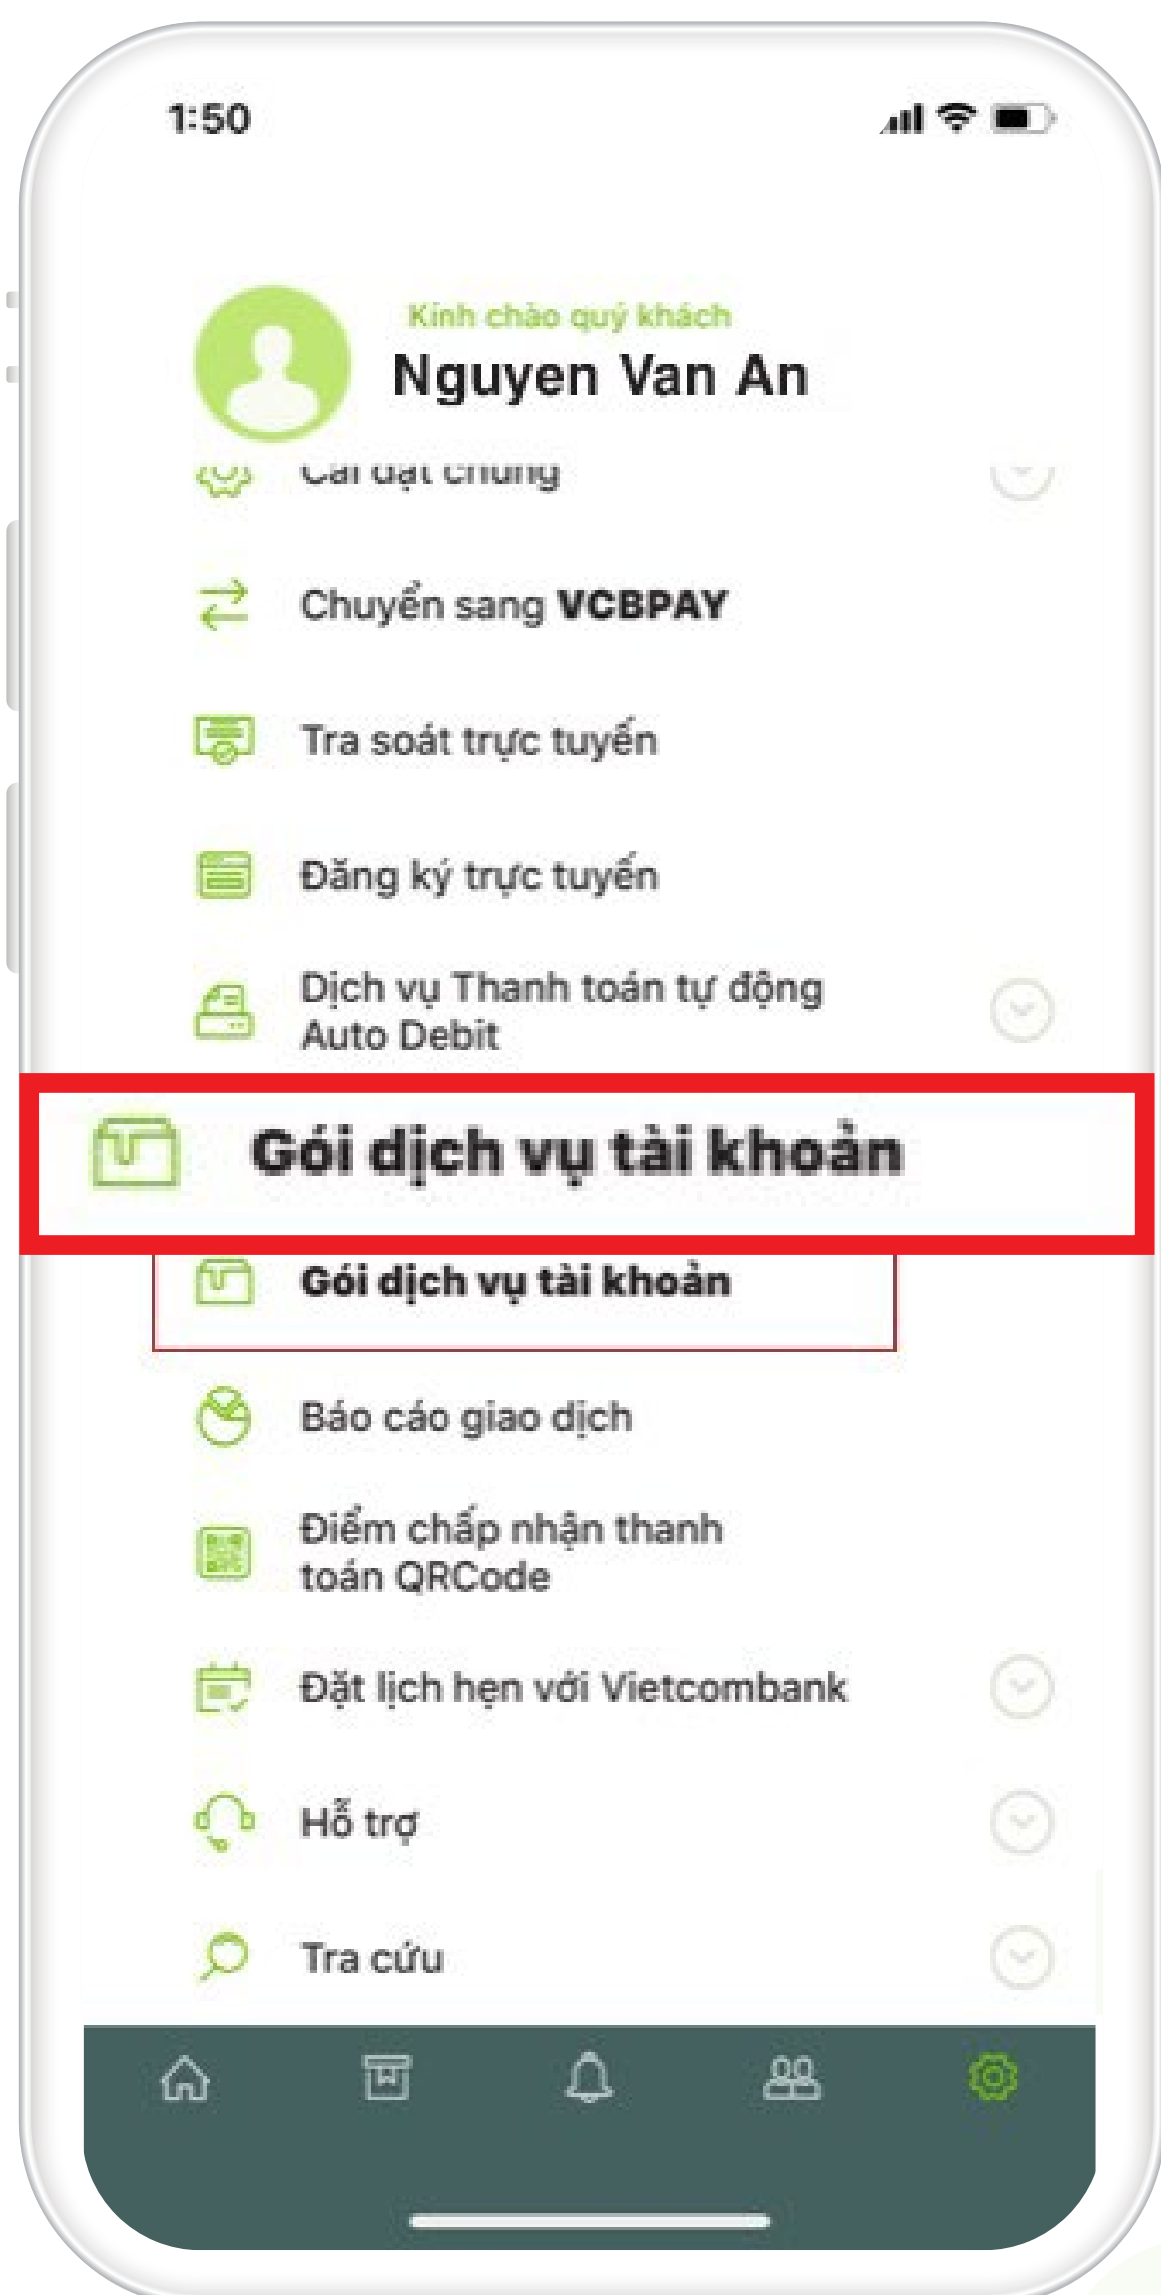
1:50

Kính chào quý khách
Nguyen Van An

Cài đặt chung

Chuyển sang VCBPAY

Tra soát trực tuyến

Đăng ký trực tuyến

Dịch vụ Thanh toán tự động Auto Debit

Gói dịch vụ tài khoản

Gói dịch vụ tài khoản

Báo cáo giao dịch

Điểm chấp nhận thanh toán QRCode

Đặt lịch hẹn với Vietcombank

Hỗ trợ

Tra cứu